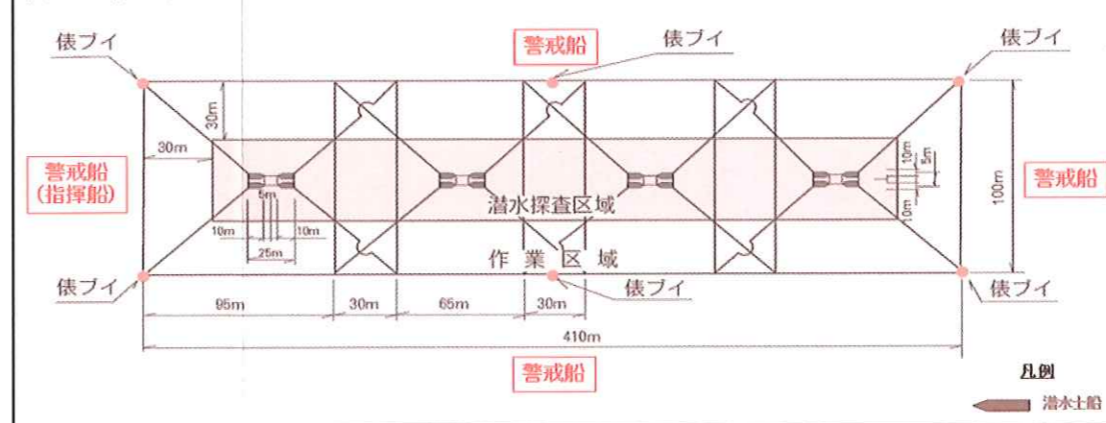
俵ブイ

警戒船

俵ブイ

俵ブイ

30m

30m

警戒船
(指揮船)

5m

10m

10m

25m

10m

5m

10m

潜水探査区域

作業区域

100m

警戒船

俵ブイ

俵ブイ

俵ブイ

95m

30m

65m

30m

410m

警戒船

凡例

潜水士船